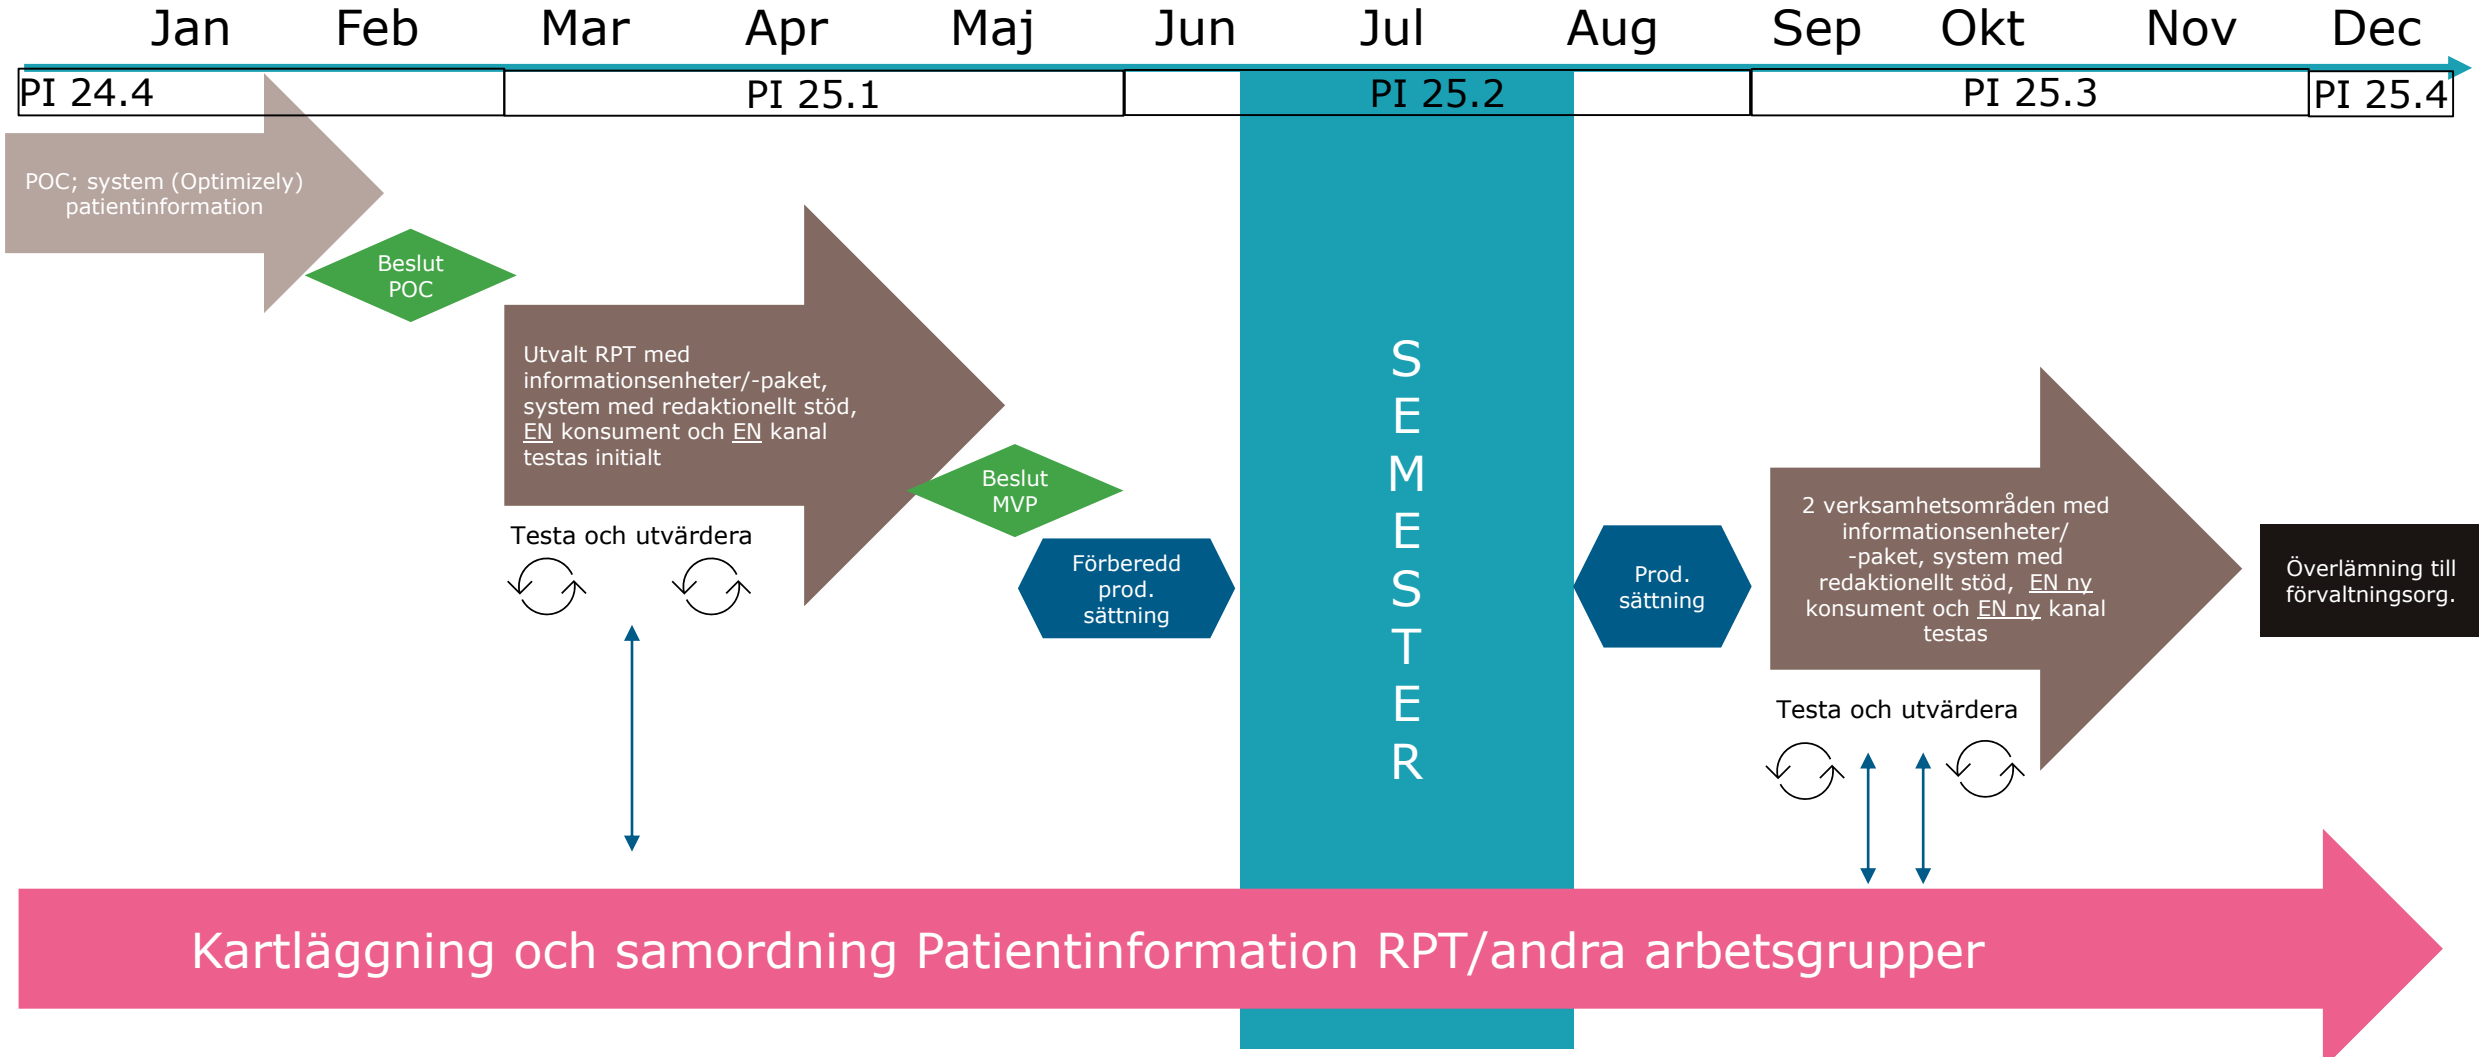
Jan Feb Mar Apr Maj Jun Jul Aug Sep Okt Nov Dec

PI 24.4

PI 25.1

PI 25.2

PI 25.3

PI 25.4

POC; system (Optimizely) patientinformation

Beslut POC

Utvalt RPT med informationsenheter/-paket, system med redaktionellt stöd, EN konsument och EN kanal testas initialt

Testa och utvärdera

Beslut MVP

Förberedd prod. sättning

SEMESTER

Prod. sättning

2 verksamhetsområden med informationsenheter/ -paket, system med redaktionellt stöd, EN ny konsument och EN ny kanal testas

Testa och utvärdera

Överlämning till förvaltningsorg.

Kartläggning och samordning Patientinformation RPT/andra arbetsgrupper